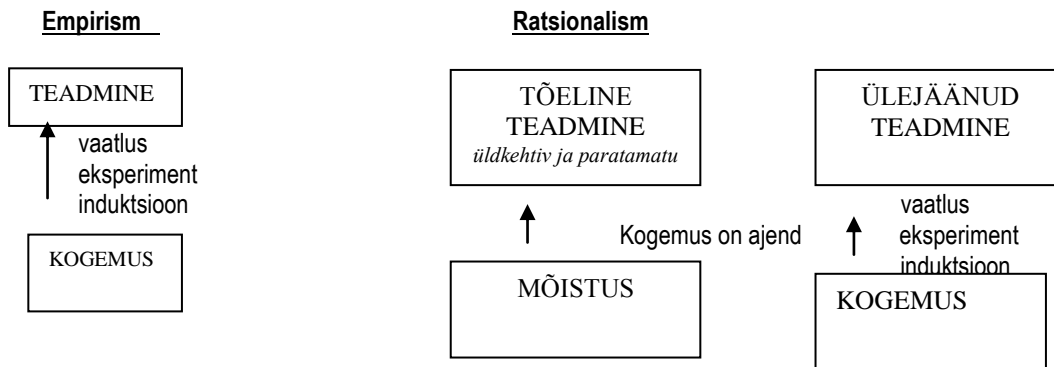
Empirism

TEADMINE

vaatlus
eksperiment
induktsioon

KOGEMUS

Ratsionalism

TÕELINE
TEADMINE
üldkehtiv ja paratamatu

ÜLEJÄÄNUD
TEADMINE

Kogemus on ajend

vaatlus
eksperiment
induktsioon

MÕISTUS

KOGEMUS